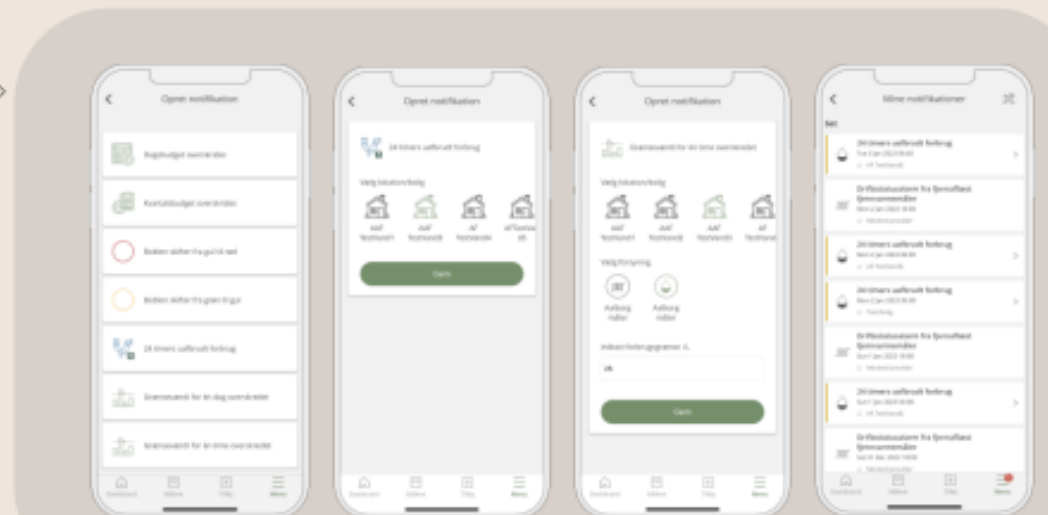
Opret notifikation

Dagsbudget overskrides

Kvartalsbudget overskrides

Boligen skifter fra grøn til rød

Boligen skifter fra grøn til gul

24 timers uafbrudt forbrug

Grænseværdi for én dag overskredet

Grænseværdi for én time overskredet

Dashboard Målere Tilføj Menu

Opret notifikation

24 timers uafbrudt forbrug

Vælg lokation/bolig

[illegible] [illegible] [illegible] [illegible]

Gem

Dashboard Målere Tilføj Menu

Opret notifikation

Grænseværdi for én time overskredet

Vælg lokation/bolig

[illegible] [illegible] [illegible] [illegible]

Vælg forsyning

Aalborg Forsyning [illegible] Aalborg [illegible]

Indtast forbrugsgrænse i L

25

Gem

Dashboard Målere Tilføj Menu

Mine notifikationer

Set

24 timers uafbrudt forbrug

Driftsstatusalarm fra fjernaflæst fjernvarmemåler

24 timers uafbrudt forbrug

24 timers uafbrudt forbrug

Driftsstatusalarm fra fjernaflæst fjernvarmemåler

24 timers uafbrudt forbrug

Driftsstatusalarm fra fjernaflæst fjernvarmemåler

Dashboard Målere Tilføj Menu